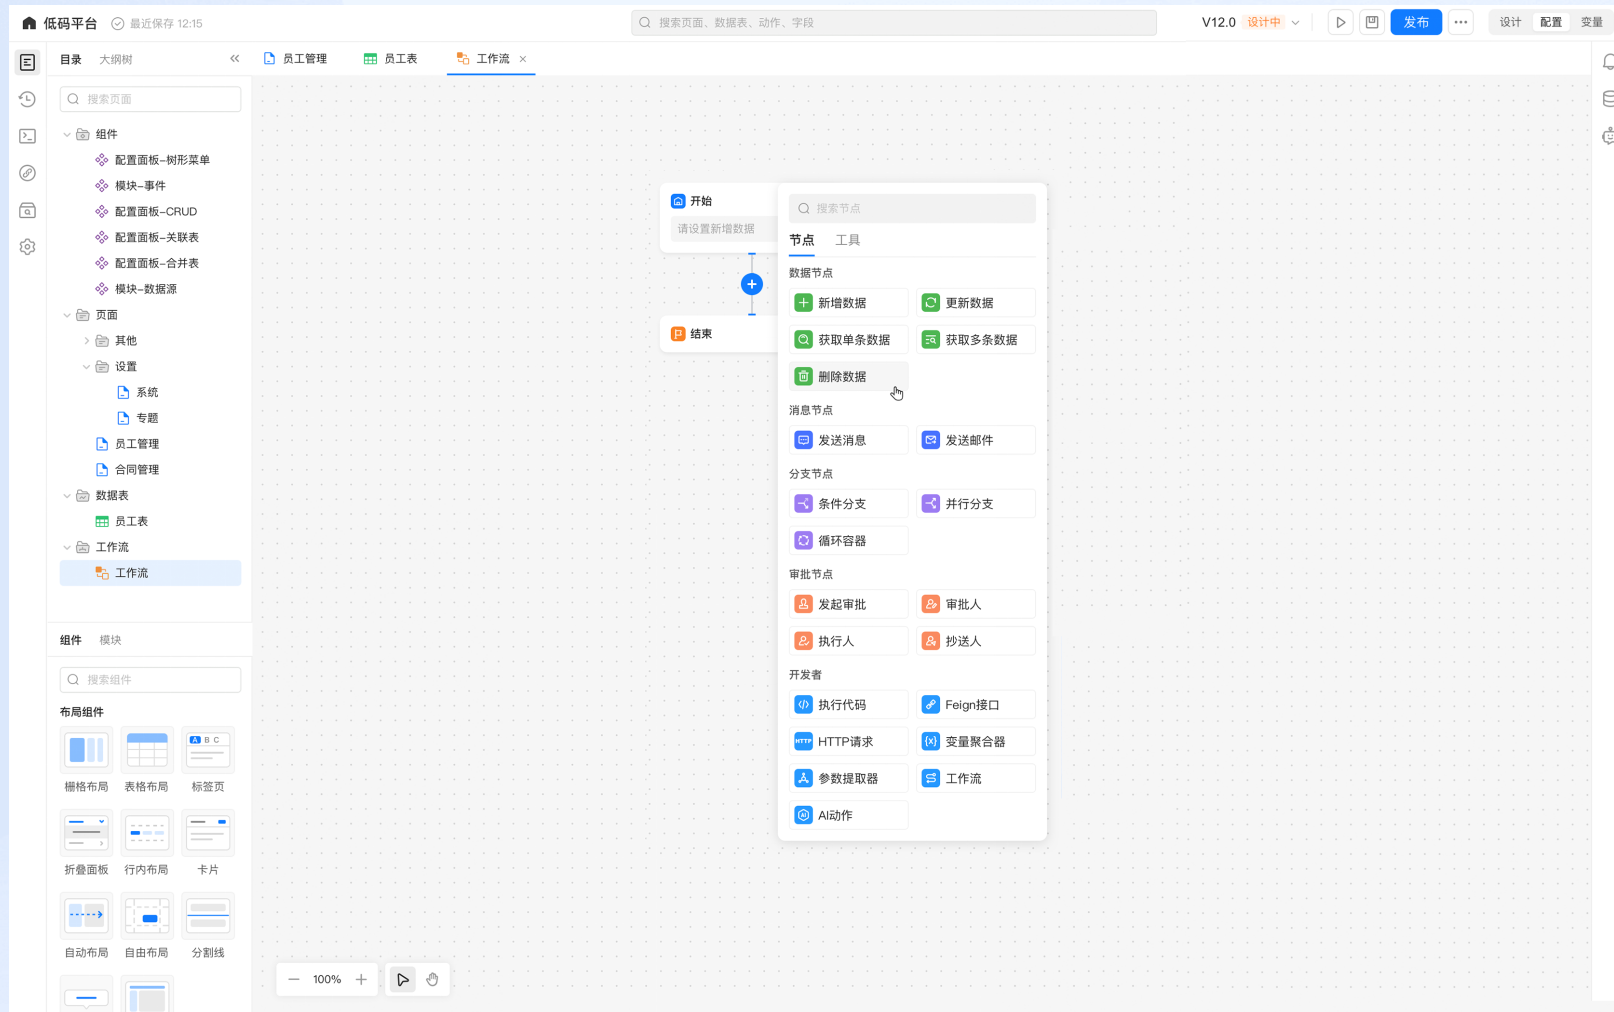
低码平台 最近保存 12:15

搜索页面、数据表、动作、字段

V12.0 设计中

发布

设计 配置 变量

目录 大纲树

员工管理 员工表 工作流 ×

搜索页面

组件
配置面板-树形菜单
模块-事件
配置面板-CRUD
配置面板-关联表
配置面板-合并表
模块-数据源
页面
其他
设置
系统
专题
员工管理
合同管理
数据表
员工表
工作流
工作流

组件 模块

搜索组件

布局组件

栅格布局 表格布局 标签页
折叠面板 行内布局 卡片
自动布局 自由布局 分割线

开始
请设置新增数据
结束

搜索节点

节点 工具

数据节点
新增数据 更新数据
获取单条数据 获取多条数据
删除数据

消息节点
发送消息 发送邮件

分支节点
条件分支 并行分支
循环容器

审批节点
发起审批 审批人
执行人 抄送人

开发者
执行代码 Feign接口
HTTP请求 变量聚合器
参数提取器 工作流
AI动作

100%